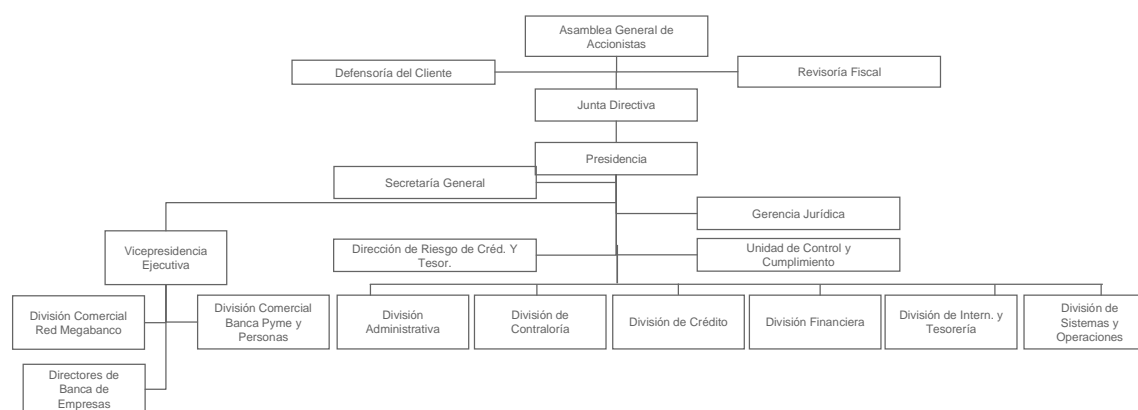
Asamblea General de Accionistas

Defensoría del Cliente

Revisoría Fiscal

Junta Directiva

Presidencia

Secretaría General

Gerencia Jurídica

Vicepresidencia Ejecutiva

Dirección de Riesgo de Créd. Y Tesor.

Unidad de Control y Cumplimiento

División Comercial Red Megabanco

División Comercial Banca Pyme y Personas

División Administrativa

División de Contraloría

División de Crédito

División Financiera

División de Intern. y Tesorería

División de Sistemas y Operaciones

Directores de Banca de Empresas